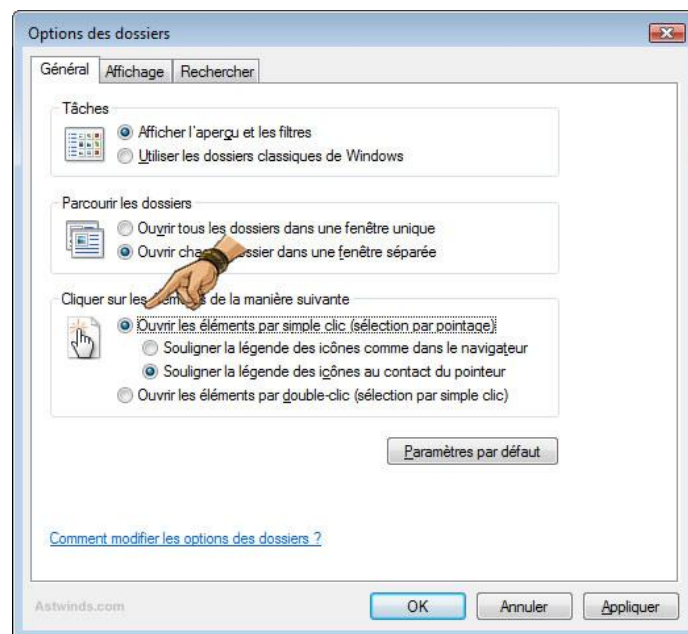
Options des dossiers

Général | Affichage | Rechercher

Tâches
Afficher l'aperçu et les filtres
Utiliser les dossiers classiques de Windows

Parcourir les dossiers
Ouvrir tous les dossiers dans une fenêtre unique
Ouvrir cha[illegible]ssier dans une fenêtre séparée

Cliquer sur les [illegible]s de la manière suivante
Ouvrir les éléments par simple clic (sélection par pointage)
Souligner la légende des icônes comme dans le navigateur
Souligner la légende des icônes au contact du pointeur
Ouvrir les éléments par double-clic (sélection par simple clic)

Paramètres par défaut

Comment modifier les options des dossiers ?

Astwinds.com

OK | Annuler | Appliquer